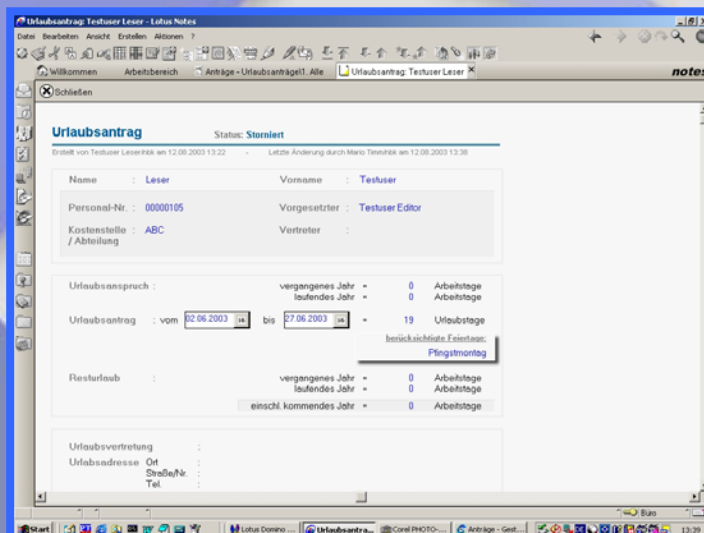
Urlaubsantrag: Testuser Leser - Lotus Notes

Datei Bearbeiten Ansicht Erstellen Aktionen ?

Willkommen | Arbeitsbereich | Anträge - Urlaubsanträge\1. Alle | Urlaubsantrag: Testuser Leser

notes

Schließen

Urlaubsantrag

Status: Storniert

Erstellt von Testuser Leser/nbk am 12.08.2003 13:22 - Letzte Änderung durch Mario Timm/nbk am 12.08.2003 13:38

Name : Leser
Vorname : Testuser

Personal-Nr. : 00000105
Vorgesetzter : Testuser Editor

Kostenstelle / Abteilung : ABC
Vertreter :

Urlaubsanspruch :
vergangenes Jahr = 0 Arbeitstage
laufendes Jahr = 0 Arbeitstage

Urlaubsantrag : vom 02.06.2003 bis 27.06.2003 = 19 Urlaubstage

berücksichtigte Feiertage:
Pfingstmontag

Resturlaub :
vergangenes Jahr = 0 Arbeitstage
laufendes Jahr = 0 Arbeitstage
einschl. kommendes Jahr = 0 Arbeitstage

Urlaubsvertretung :
Urlaubsadresse Ort :
Straße/Nr. :
Tel. :

Büro

Start | Lotus Domino ... | Urlaubsantra... | Corel PHOTO-... | Anträge - Gest... | 13:39